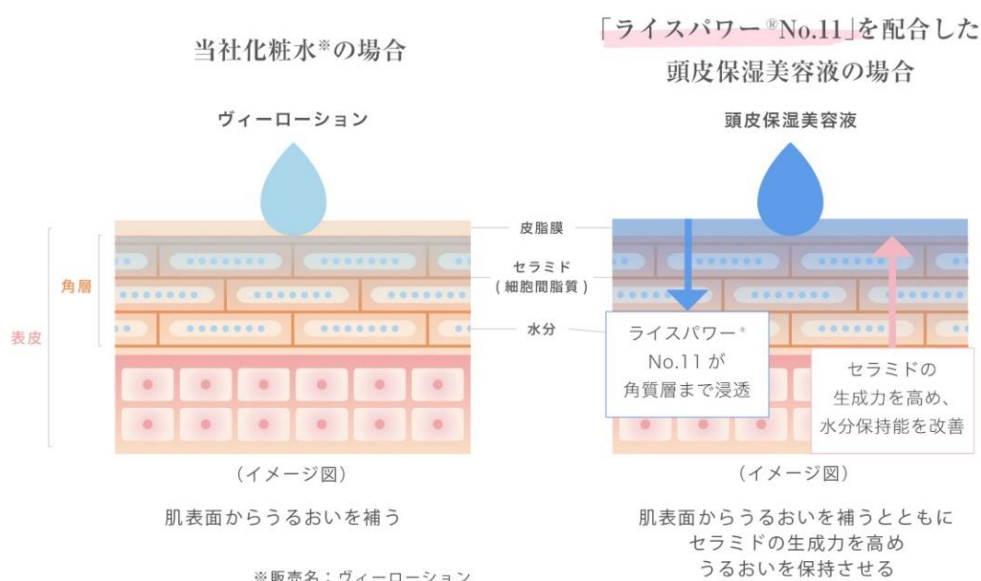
当社化粧水※の場合

ヴィーローション

「ライスパワー®No.11」を配合した
頭皮保湿美容液の場合

頭皮保湿美容液

皮脂膜

セラミド
(細胞間脂質)

水分

角層

表皮

ライスパワー®
No.11 が
角質層まで浸透

セラミドの
生成力を高め、
水分保持能を改善

(イメージ図)

(イメージ図)

肌表面からうるおいを補う

肌表面からうるおいを補うとともに
セラミドの生成力を高め
うるおいを保持させる

※販売名：ヴィーローション